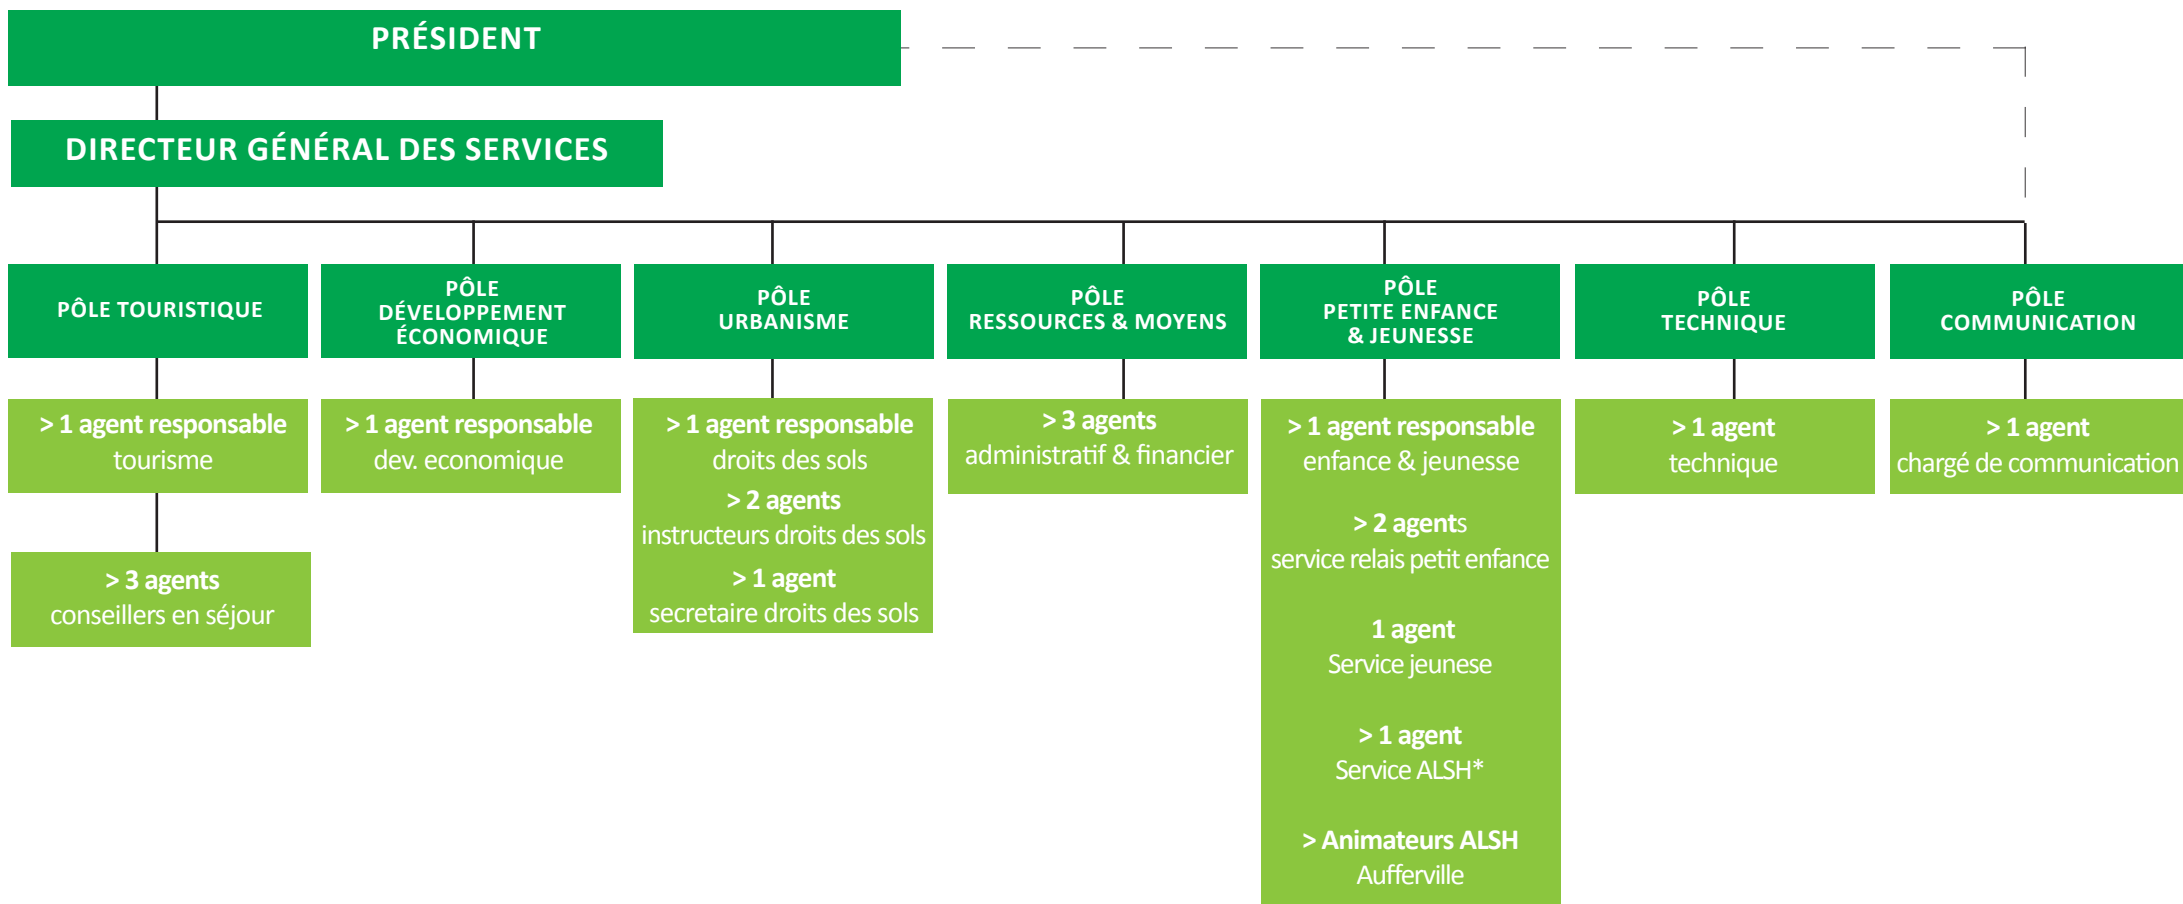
PRÉSIDENT

DIRECTEUR GÉNÉRAL DES SERVICES

PÔLE TOURISTIQUE

> 1 agent responsable
tourisme

> 3 agents
conseillers en séjour

PÔLE DÉVELOPPEMENT ÉCONOMIQUE

> 1 agent responsable
dev. economique

PÔLE URBANISME

> 1 agent responsable
droits des sols
> 2 agents
instructeurs droits des sols
> 1 agent
secretaire droits des sols

PÔLE RESSOURCES & MOYENS

> 3 agents
administratif & financier

PÔLE PETITE ENFANCE & JEUNESSE

> 1 agent responsable
enfance & jeunesse

> 2 agents
service relais petit enfance

1 agent
Service jeunese

> 1 agent
Service ALSH*

> Animateurs ALSH
Aufferville

PÔLE TECHNIQUE

> 1 agent
technique

PÔLE COMMUNICATION

> 1 agent
chargé de communication